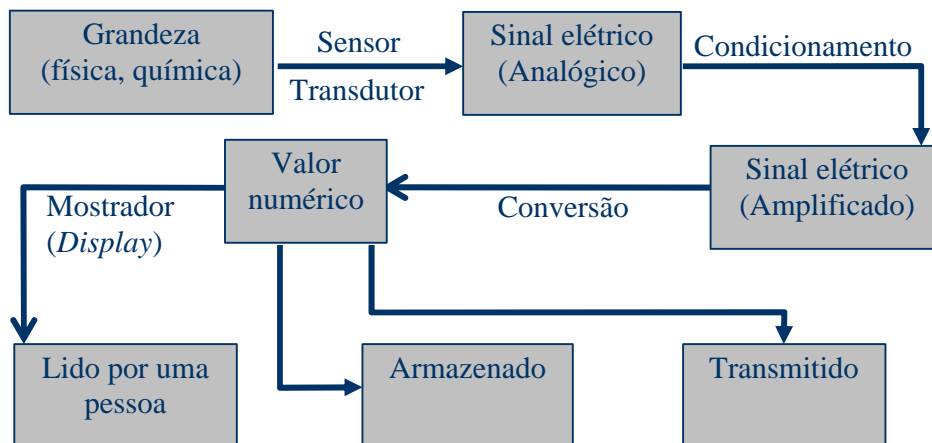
Grandeza (física, química)

Sensor

Transdutor

Sinal elétrico (Analógico)

Condicionamento

Sinal elétrico (Amplificado)

Conversão

Valor numérico

Mostrador (*Display*)

Lido por uma pessoa

Armazenado

Transmitido